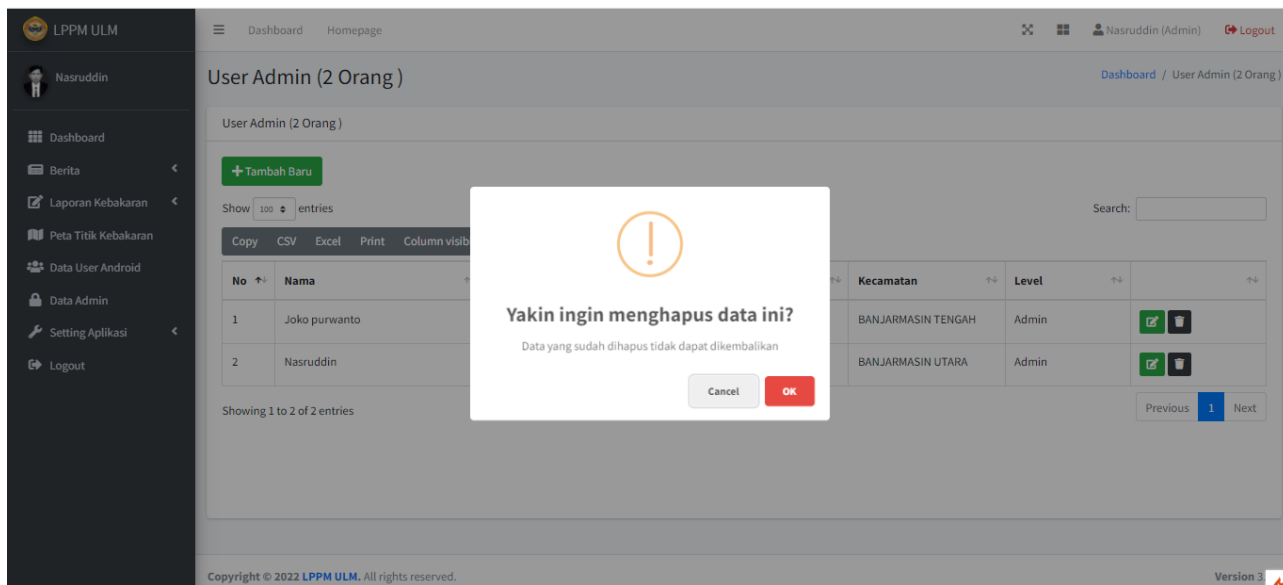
LPPM ULM

Nasruddin

Dashboard
Berita
Laporan Kebakaran
Peta Titik Kebakaran
Data User Android
Data Admin
Setting Aplikasi
Logout

Dashboard Homepage

Nasruddin (Admin) Logout

User Admin (2 Orang )

Dashboard / User Admin (2 Orang )

User Admin (2 Orang )

+ Tambah Baru

Show 100 entries

Search:

Copy CSV Excel Print Column visib

| No | Nama | | Kecamatan | Level | |
|---|---|---|---|---|---|
| 1 | Joko purwanto | | BANJARMASIN TENGAH | Admin | |
| 2 | Nasruddin | | BANJARMASIN UTARA | Admin | |

Showing 1 to 2 of 2 entries

Previous 1 Next

Yakin ingin menghapus data ini?

Data yang sudah dihapus tidak dapat dikembalikan

Cancel OK

Copyright © 2022 LPPM ULM. All rights reserved.

Version 3